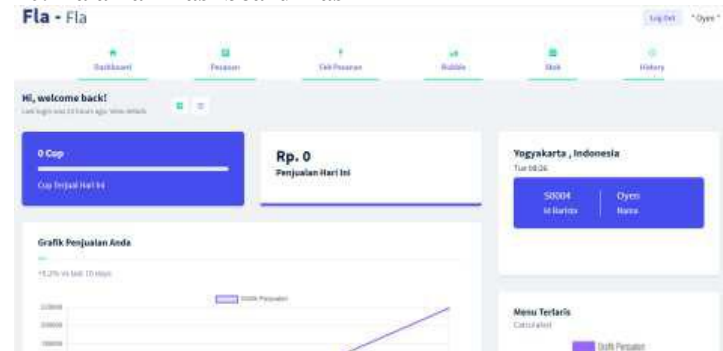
Fla - Fla

Log Out "Oyen"

Dashboard

Pesanan

Cek Pesanan

Bubble

Stok

History

Hi, welcome back!

Last login was 23 hours ago. View details

0 Cup

Cup Terjual Hari Ini

Rp. 0

Penjualan Hari Ini

Yogyakarta , Indonesia

Tue 08:26

S0004

Id Barista

Oyen

Nama

Grafik Penjualan Anda

+5.2% vs last 10 days

Grafik Penjualan

Menu Terlaris

Calculated

Grafik Penjualan